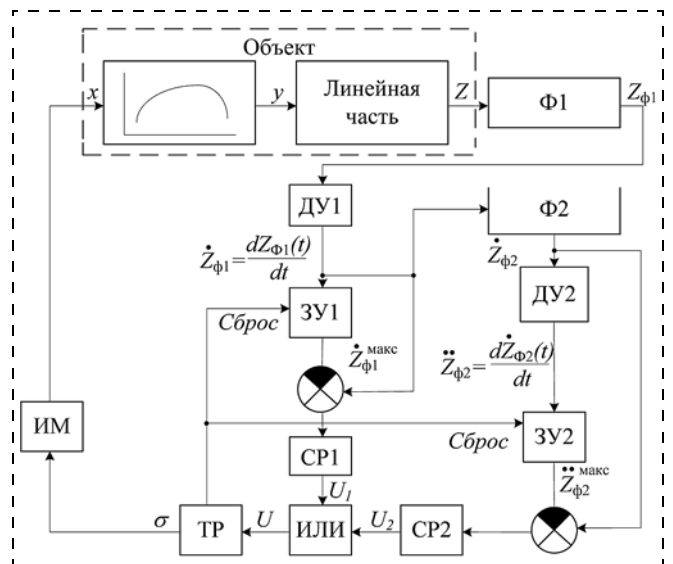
Объект

$x$

$y$

Линейная часть

$Z$

Ф1

$Z_{ф1}$

ДУ1

Ф2

$\dot{Z}_{ф1} = \frac{dZ_{Ф1}(t)}{dt}$

$\dot{Z}_{ф2}$

ЗУ1

Сброс

ДУ2

$\dot{Z}_{ф1}^{макс}$

$\ddot{Z}_{ф2} = \frac{d\dot{Z}_{Ф2}(t)}{dt}$

ИМ

ЗУ2

Сброс

СР1

$\ddot{Z}_{ф2}^{макс}$

$U_1$

$\sigma$

ТР

$U$

ИЛИ

$U_2$

СР2